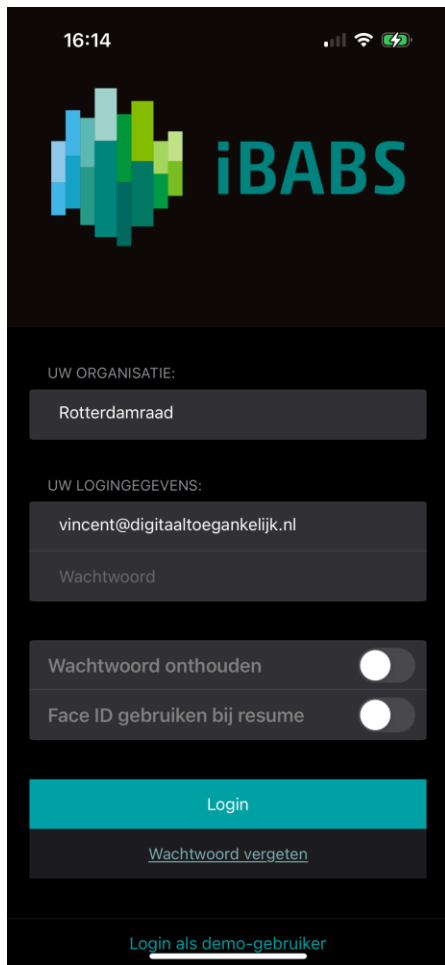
16:14

iBABS

UW ORGANISATIE:

Rotterdamraad

UW LOGINGEGEVENS:

vincent@digitaaltoegankelijk.nl

Wachtwoord

Wachtwoord onthouden

Face ID gebruiken bij resume

Login

Wachtwoord vergeten

Login als demo-gebruiker